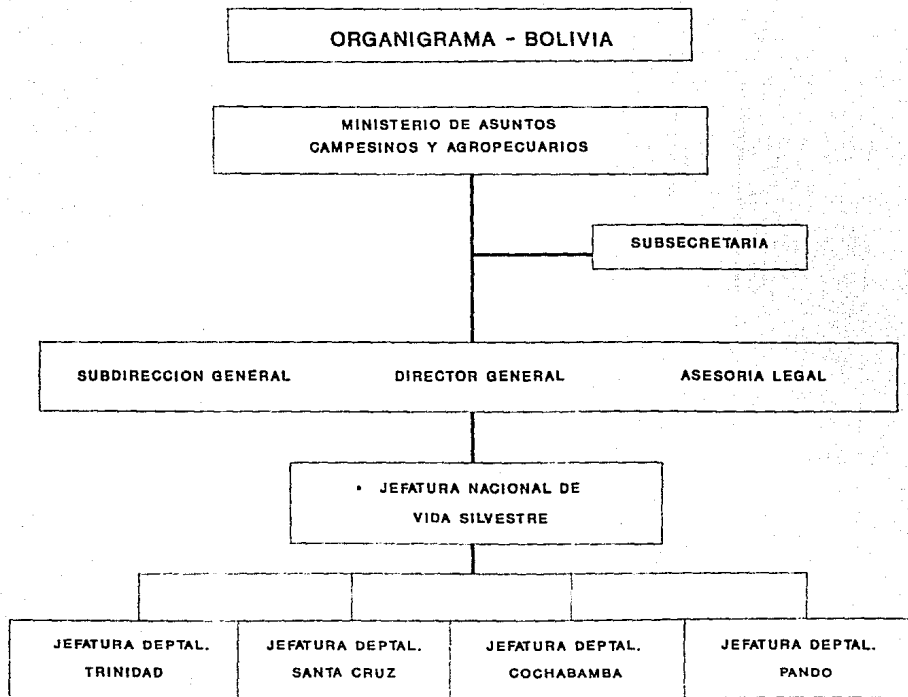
ORGANIGRAMA - BOLIVIA

MINISTERIO DE ASUNTOS CAMPESINOS Y AGROPECUARIOS

SUBSECRETARIA

SUBDIRECCION GENERAL

DIRECTOR GENERAL

ASESORIA LEGAL

• JEFATURA NACIONAL DE VIDA SILVESTRE

JEFATURA DEPTAL. TRINIDAD

JEFATURA DEPTAL. SANTA CRUZ

JEFATURA DEPTAL. COCHABAMBA

JEFATURA DEPTAL. PANDO